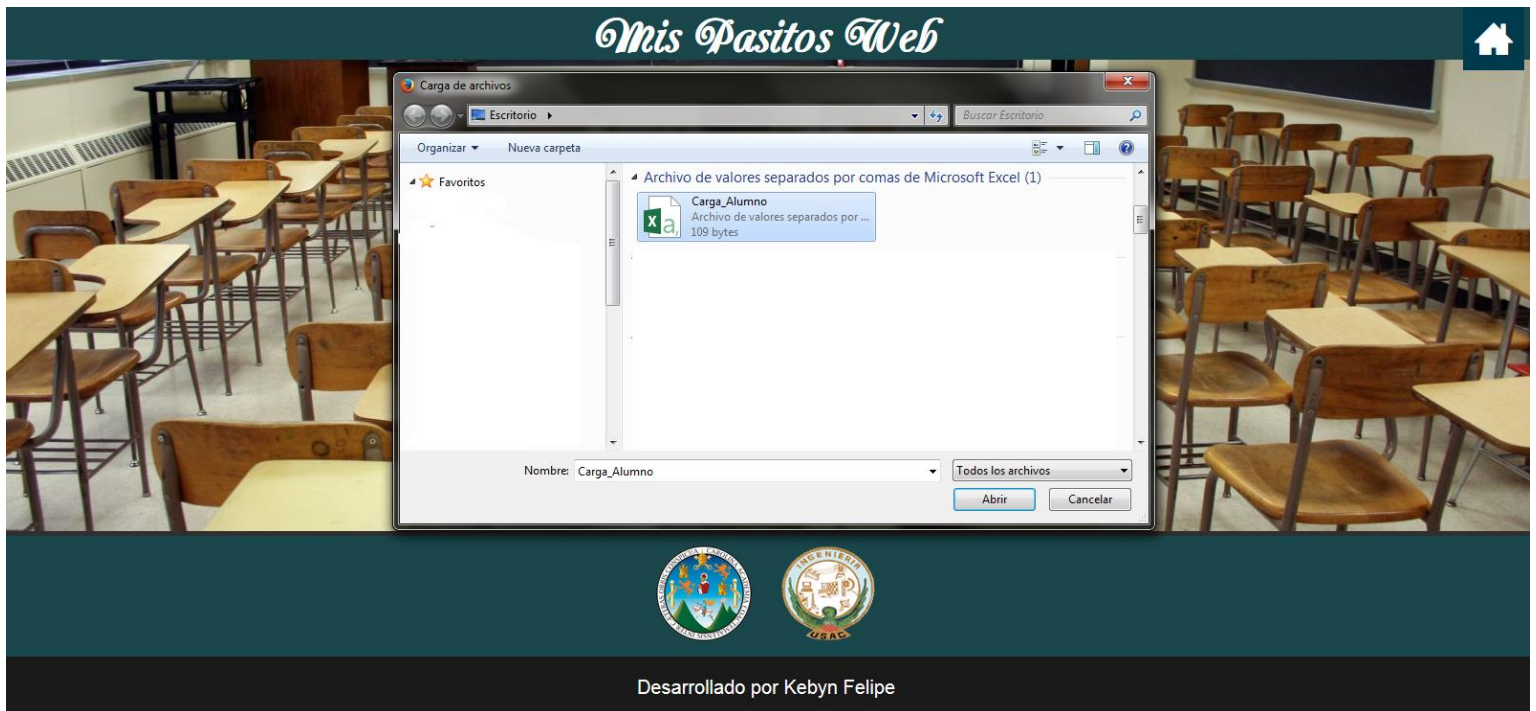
Mis Pasitos Web

Carga de archivos

Escritorio ▸

Buscar Escritorio

Organizar ▾ Nueva carpeta

Favoritos

Archivo de valores separados por comas de Microsoft Excel (1)

Carga_Alumno
Archivo de valores separados por ...
109 bytes

Nombre: Carga_Alumno

Todos los archivos

Abrir

Cancelar

INGENIERIA

USAC

Desarrollado por Kebyn Felipe